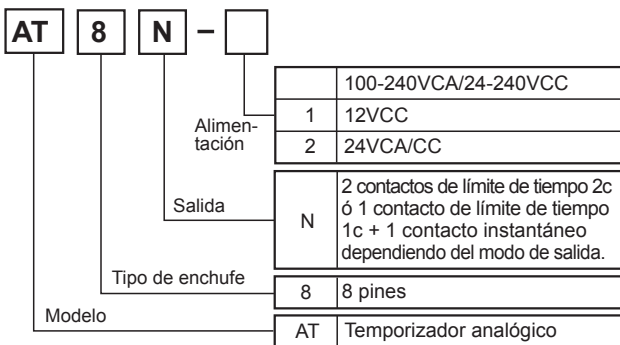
AT 8 N –

Alimentación

| | 100-240VCA/24-240VCC |
|---|---|
| 1 | 12VCC |
| 2 | 24VCA/CC |

Salida

| N | 2 contactos de límite de tiempo 2c ó 1 contacto de límite de tiempo 1c + 1 contacto instantáneo dependiendo del modo de salida. |
|---|---|

Tipo de enchufe

| 8 | 8 pines |
|---|---|

Modelo

| AT | Temporizador analógico |
|---|---|